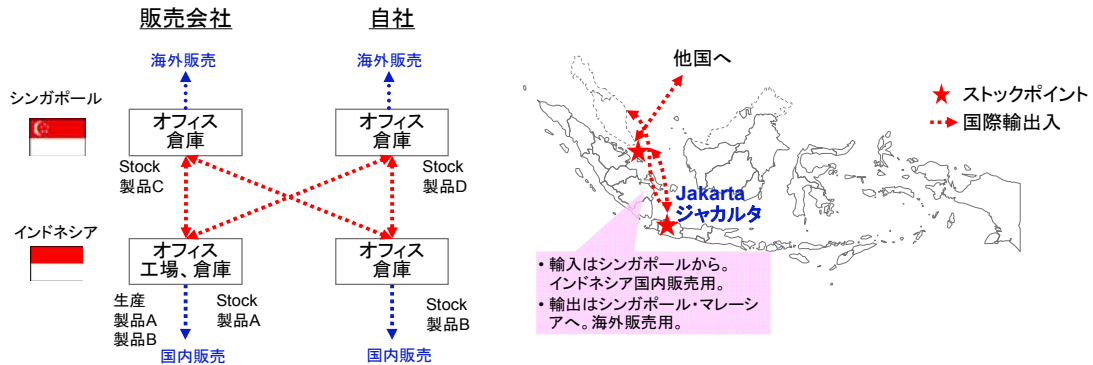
販売会社

自社

海外販売

海外販売

シンガポール

オフィス
倉庫

オフィス
倉庫

Stock
製品C

Stock
製品D

インドネシア

オフィス
工場、倉庫

オフィス
倉庫

生産
製品A
製品B

Stock
製品A

Stock
製品B

国内販売

国内販売

他国へ

ストックポイント

国際輸出入

Jakarta
ジャカルタ

• 輸入はシンガポールから。インドネシア国内販売用。
• 輸出はシンガポール・マレーシアへ。海外販売用。